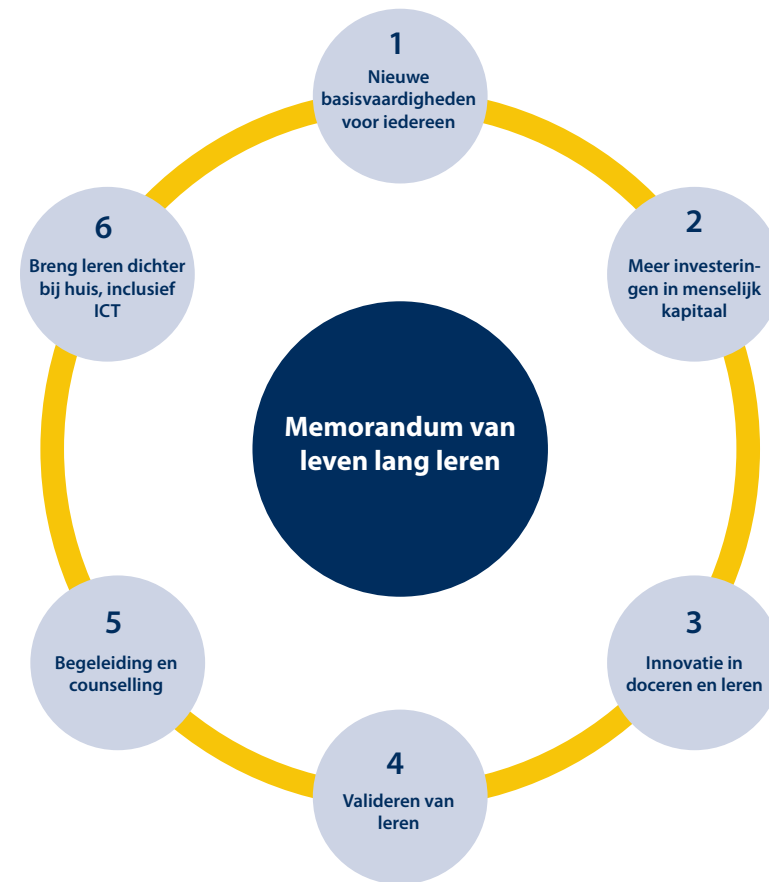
1
Nieuwe basisvaardigheden voor iedereen

2
Meer investeringen in menselijk kapitaal

3
Innovatie in doceren en leren

4
Valideren van leren

5
Begeleiding en counselling

6
Breng leren dichter bij huis, inclusief ICT

Memorandum van leven lang leren